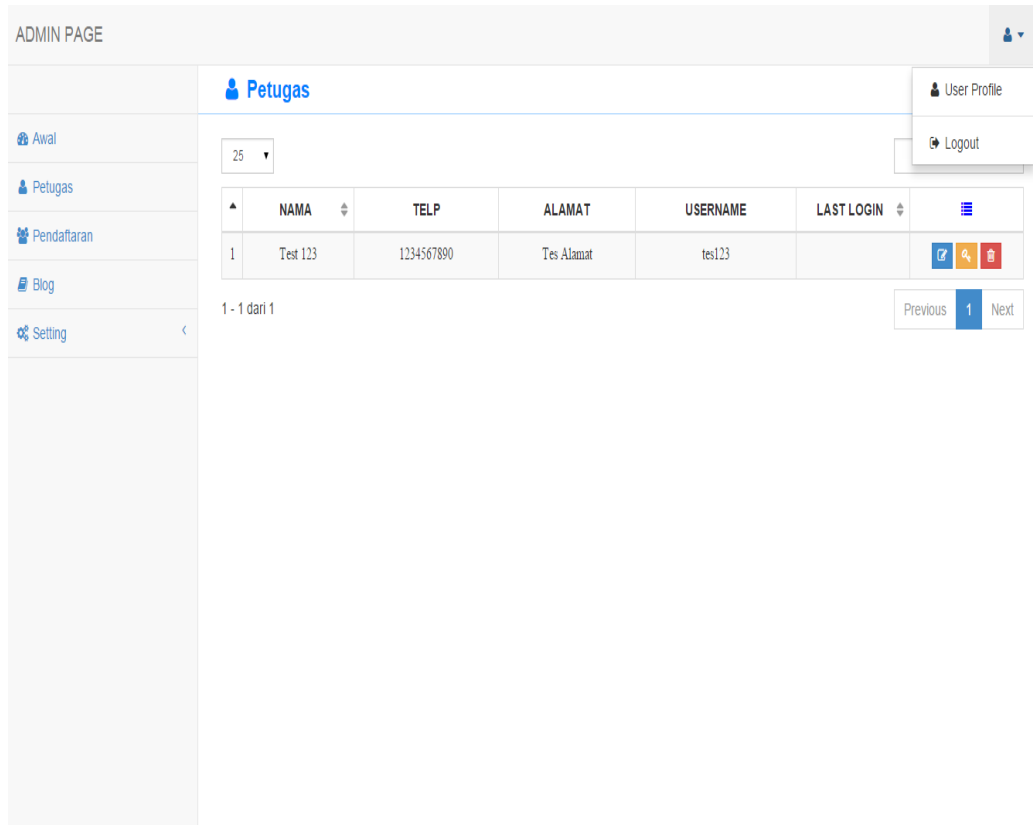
ADMIN PAGE

User Profile

Logout

Awal

Petugas

Pendaftaran

Blog

Setting

Petugas

25

| | NAMA | TELP | ALAMAT | USERNAME | LAST LOGIN | |
|---|---|---|---|---|---|---|
| 1 | Test 123 | 1234567890 | Tes Alamat | tes123 | | |

1 - 1 dari 1

Previous 1 Next